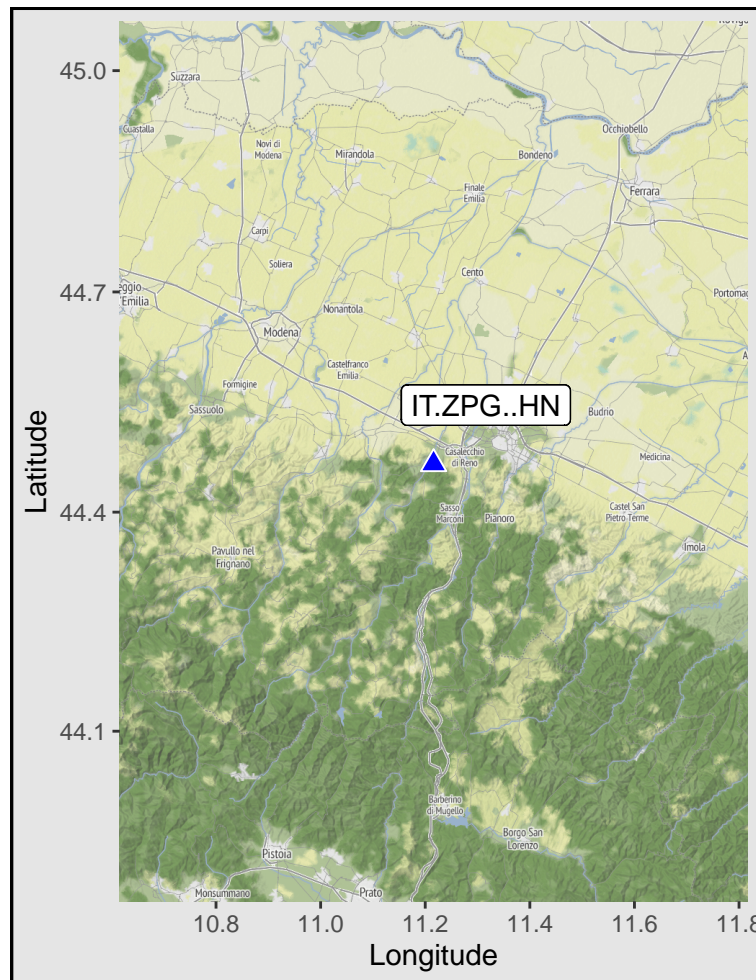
45.0
44.7
44.4
44.1
Latitude
10.8
11.0
11.2
11.4
11.6
11.8
Longitude
IT.ZPG..HN
Suzzara
Guastalla
Novi di Modena
Mirandola
Bondeno
Occhiobello
Ferrara
Finale Emilia
Carpi
Soliera
Cento
Reggio Emilia
Portomag
Nonantola
Modena
Castelfranco Emilia
Formigine
Sassuolo
Budrio
Casalecchio di Reno
Medicina
Sasso Marconi
Pianoro
Castel San Pietro Terme
Imola
Pavullo nel Frignano
Barberino di Mugello
Borgo San Lorenzo
Pistoia
Monsummano
Prato